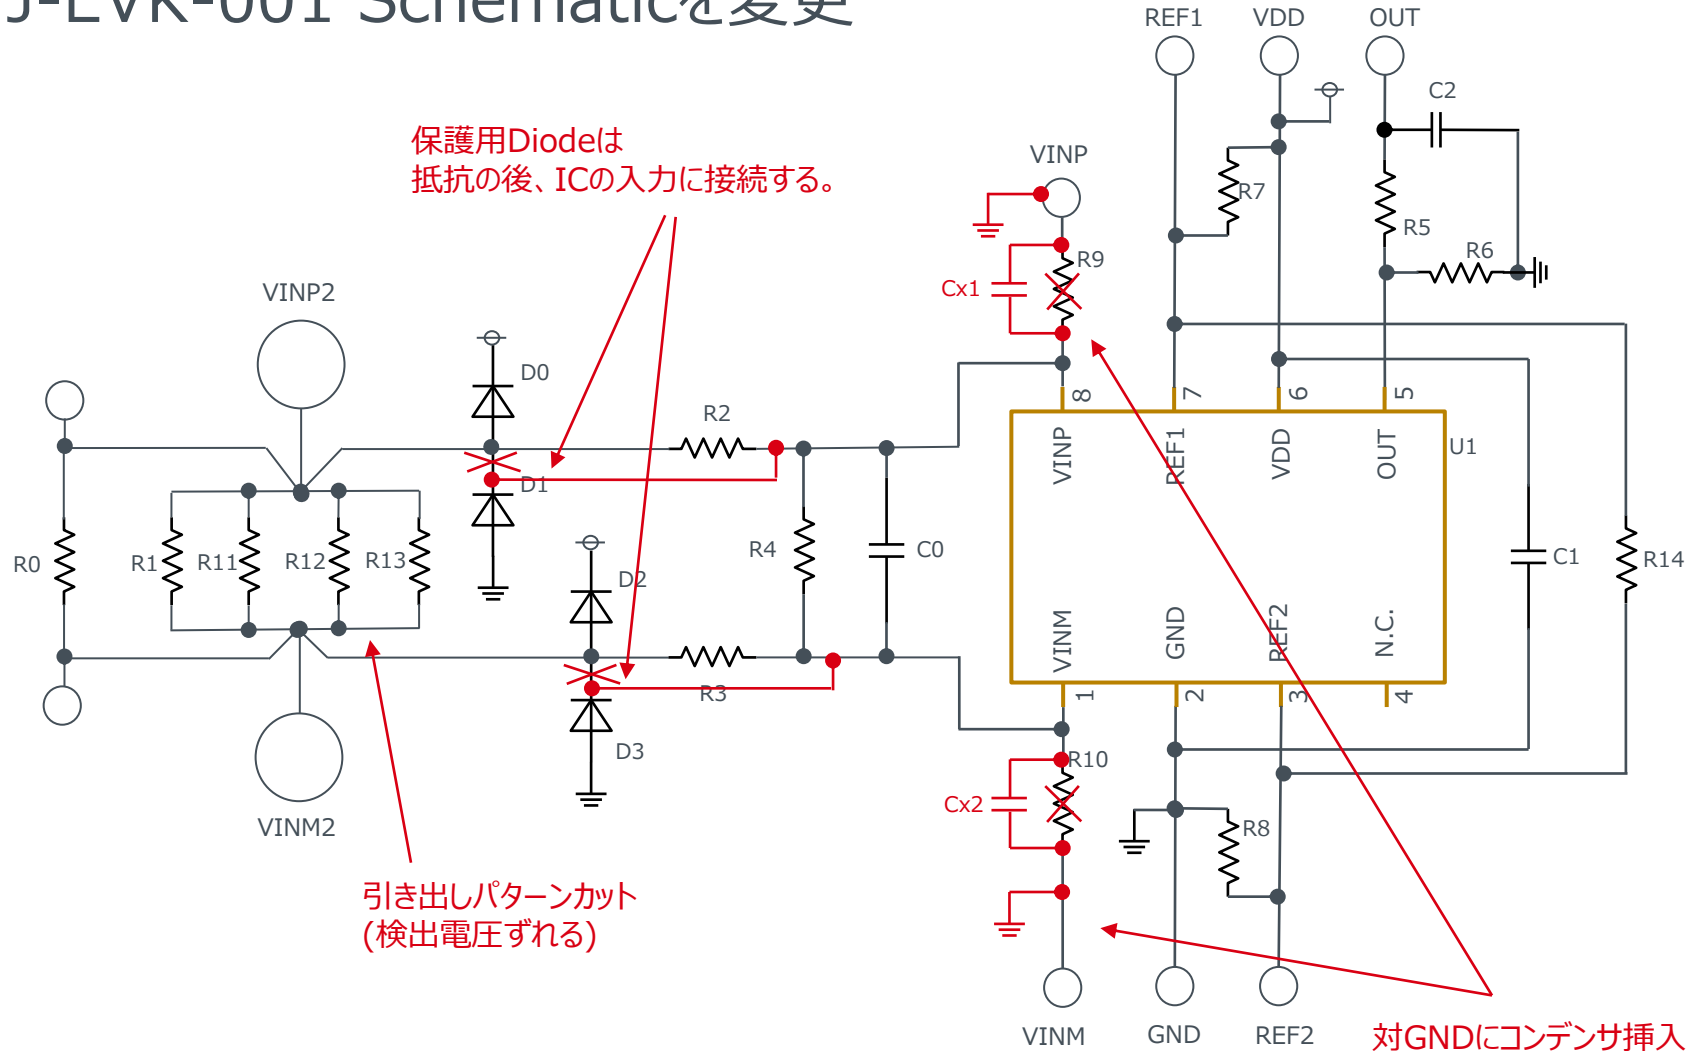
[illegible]-EVK-001 Schematicを変更

REF1 VDD OUT

C2

保護用Diodeは
抵抗の後、ICの入力に接続する。

VINP

R7

R5

R9

R6

Cx1

VINP2

D0

R2

8 7 6 5

VINP REF1 VDD OUT U1

D1

R0 R1 R11 R12 R13

R4

C0

C1 R14

D2

VINM GND REF2 N.C.

R3

1 2 3 4

D3

VINM2

R10

Cx2

R8

引き出しパターンカット
(検出電圧ずれる)

VINM GND REF2

対GNDにコンデンサ挿入